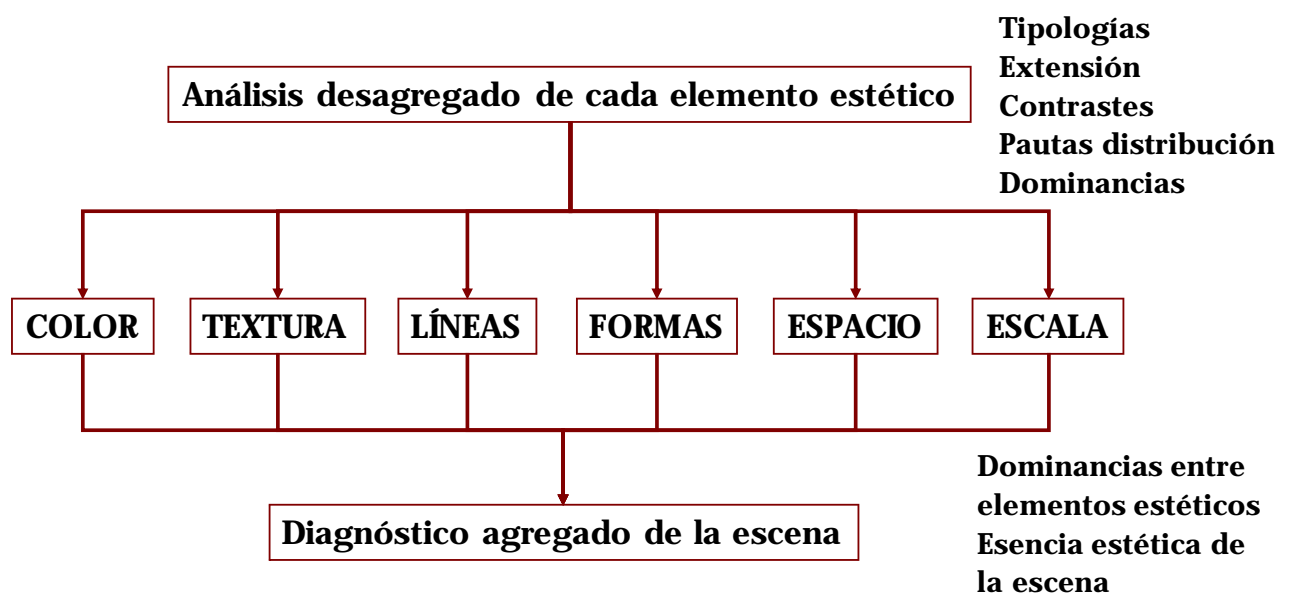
Análisis desagregado de cada elemento estético

Tipologías
Extensión
Contrastes
Pautas distribución
Dominancias

COLOR

TEXTURA

LÍNEAS

FORMAS

ESPACIO

ESCALA

Diagnóstico agregado de la escena

Dominancias entre elementos estéticos
Esencia estética de la escena